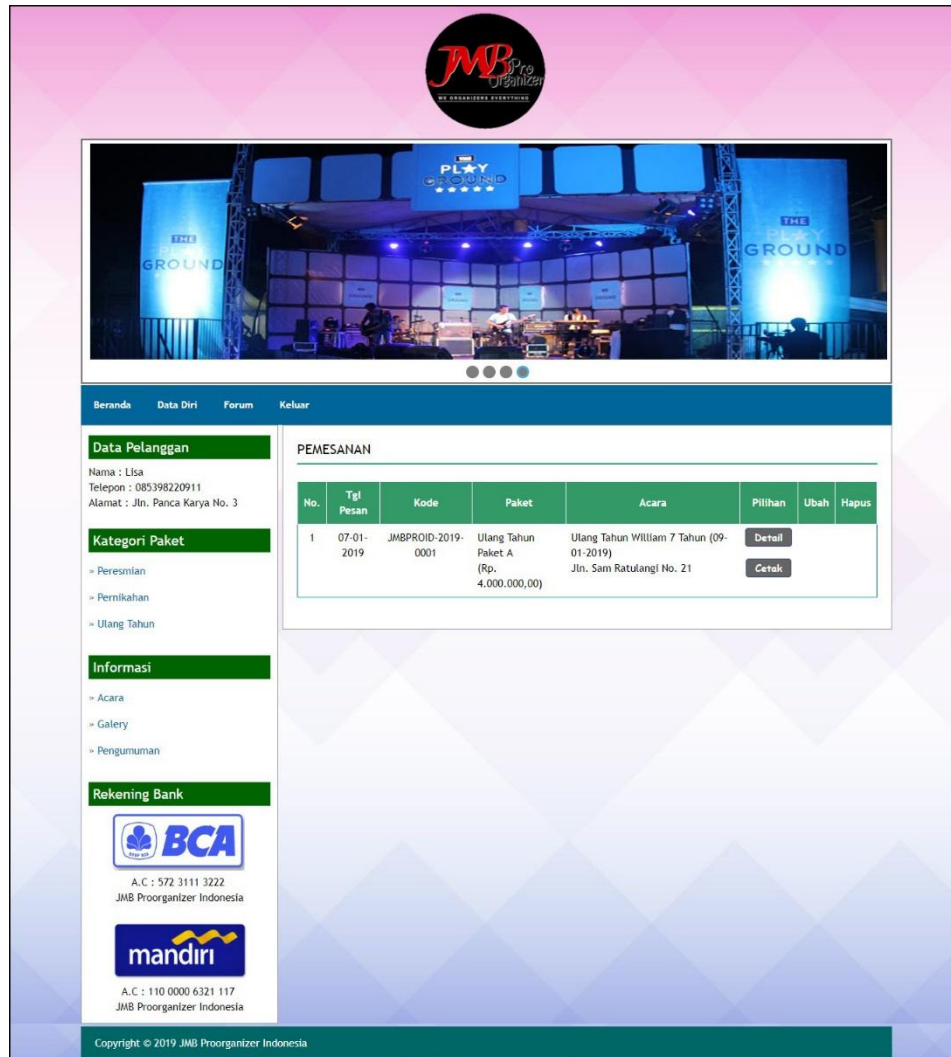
JMB Pro Organizer
WE ORGANIZERS EVERYTHING

PLAY GROUND

THE GROUND

GROUND

Beranda Data Diri Forum Keluar

Data Pelanggan
Nama : Lisa
Telepon : 085398220911
Alamat : Jln. Panca Karya No. 3

Kategori Paket
» Peresmian
» Pernikahan
» Ulang Tahun

Informasi
» Acara
» Galery
» Pengumuman

Rekening Bank
BCA
A.C : 572 3111 3222
JMB Proorganizer Indonesia

mandiri
A.C : 110 0000 6321 117
JMB Proorganizer Indonesia

PEMESANAN

| No. | Tgl Pesan | Kode | Paket | Acara | Pilihan | Ubah | Hapus |
|---|---|---|---|---|---|---|---|
| 1 | 07-01-2019 | JMBPROID-2019-0001 | Ulang Tahun Paket A (Rp. 4.000.000,00) | Ulang Tahun William 7 Tahun (09-01-2019) Jln. Sam Ratulangi No. 21 | Detail Cetak | | |

Copyright © 2019 JMB Proorganizer Indonesia